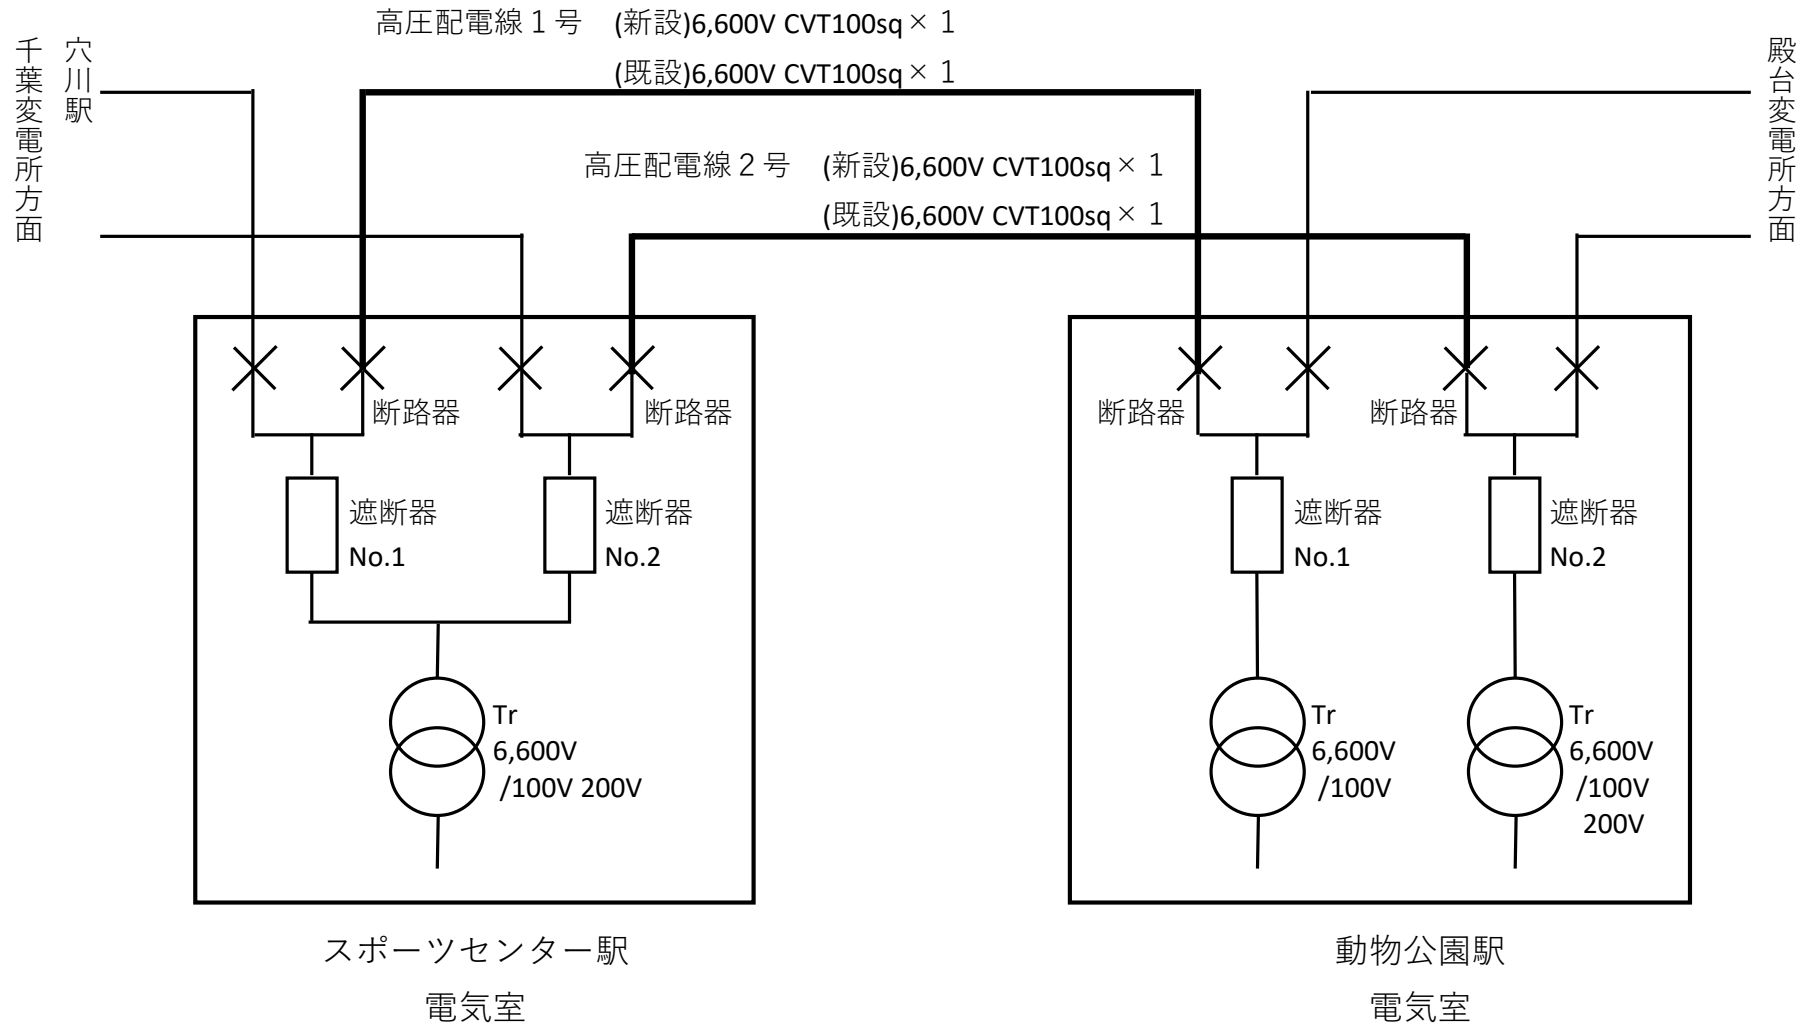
高圧配電線１号　(新設)6,600V CVT100sq × 1

(既設)6,600V CVT100sq × 1

千葉変電所方面

穴川駅

殿台変電所方面

高圧配電線２号　(新設)6,600V CVT100sq × 1

(既設)6,600V CVT100sq × 1

断路器

断路器

断路器

断路器

遮断器
No.1

遮断器
No.2

遮断器
No.1

遮断器
No.2

Tr
6,600V
/100V 200V

Tr
6,600V
/100V

Tr
6,600V
/100V
200V

スポーツセンター駅
電気室

動物公園駅
電気室